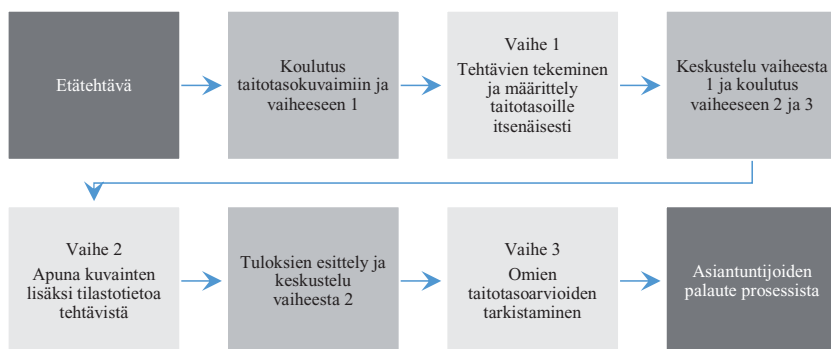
Etätehtävä

Koulutus taitotasokuvaimiin ja vaiheeseen 1

Vaihe 1
Tehtävien tekeminen ja määrittely taitotasoille itsenäisesti

Keskustelu vaiheesta 1 ja koulutus vaiheeseen 2 ja 3

Vaihe 2
Apuna kuvainten lisäksi tilastotietoa tehtävistä

Tuloksien esittely ja keskustelu vaiheesta 2

Vaihe 3
Omien taitotasoarvioiden tarkistaminen

Asiantuntijoiden palaute prosessista